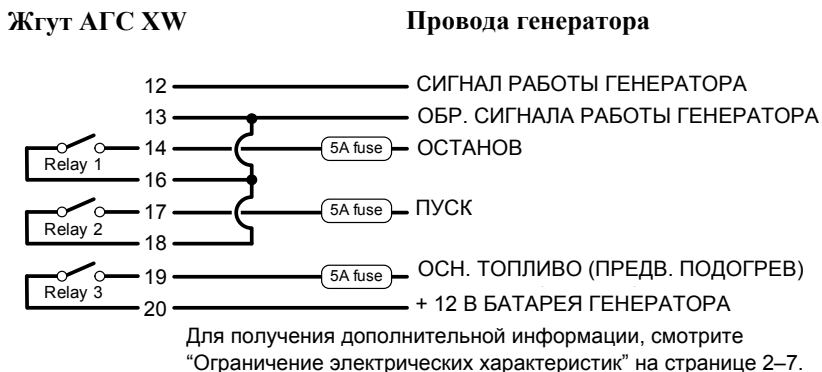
Жгут АГС XW

Провода генератора

12 СИГНАЛ РАБОТЫ ГЕНЕРАТОРА
13 ОБР. СИГНАЛА РАБОТЫ ГЕНЕРАТОРА
Relay 1
14 5A fuse ОСТАНОВ
16
Relay 2
17 5A fuse ПУСК
18
Relay 3
19 5A fuse ОСН. ТОПЛИВО (ПРЕДВ. ПОДОГРЕВ)
20 + 12 В БАТАРЕЯ ГЕНЕРАТОРА

Для получения дополнительной информации, смотрите “Ограничение электрических характеристик” на странице 2–7.